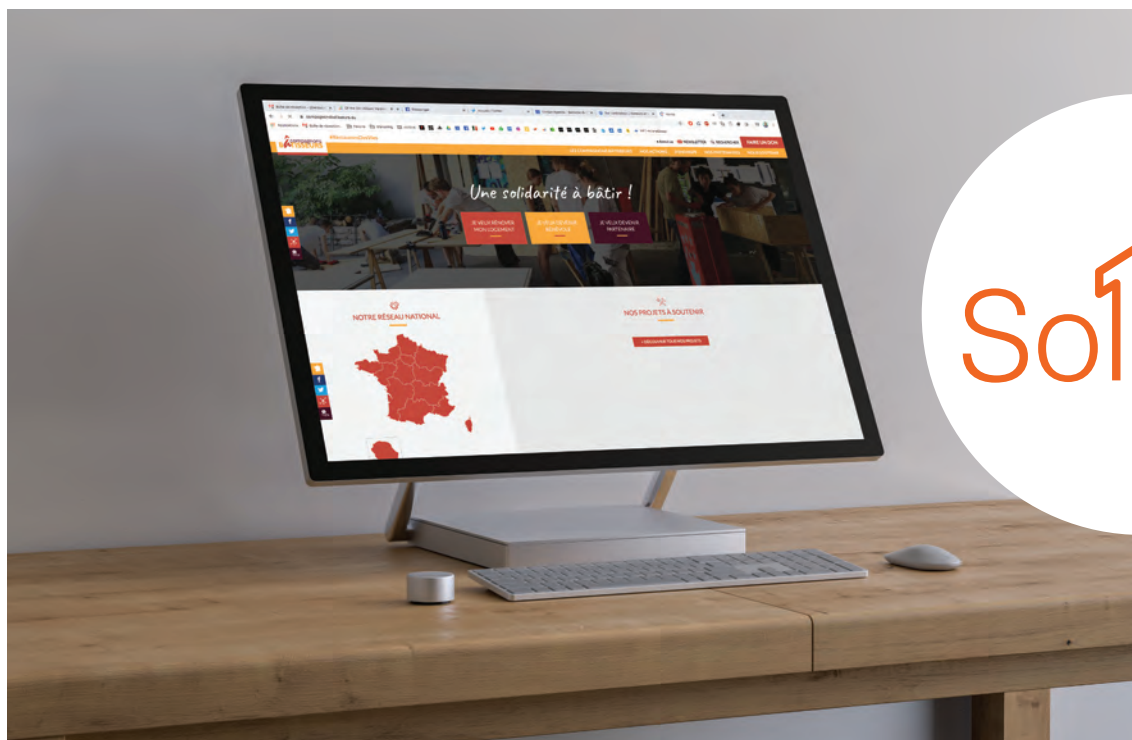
Une solidarité à bâtir !

JE VEUX RÉNOVER MON LOGEMENT

JE VEUX DEVENIR BÉNÉVOLE

JE VEUX DEVENIR PARTENAIRE

FAIRE UN DON

NEWSLETTER

RECHERCHE

NOTRE RÉSEAU NATIONAL

NOS PROJETS À SOUTENIR

DÉCOUVRIR TOUS NOS PROJETS

So1